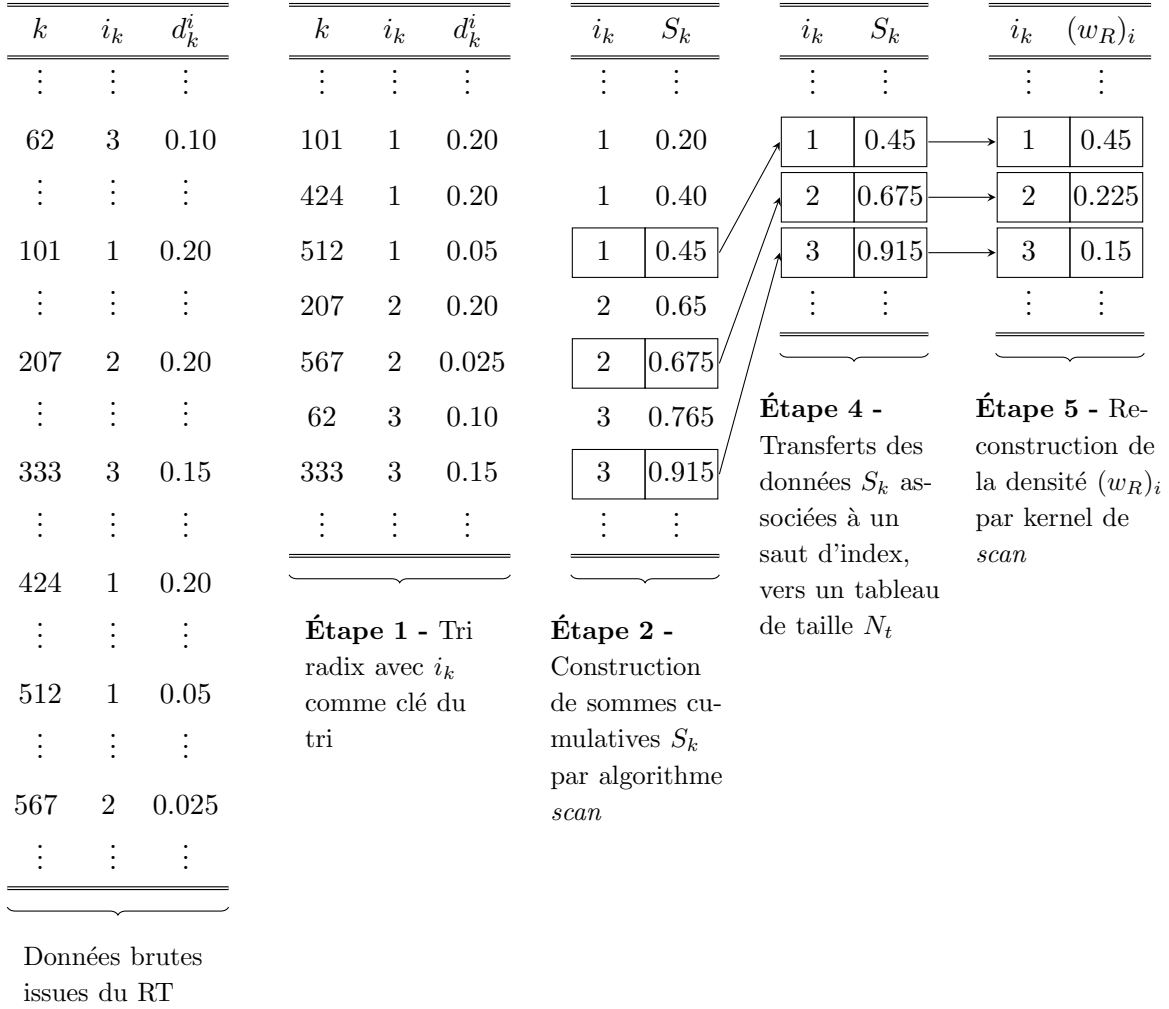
| $k$ | $i_k$ | $d_k^i$ |
|---|---|---|
| $\vdots$ | $\vdots$ | $\vdots$ |
| 62 | 3 | 0.10 |
| $\vdots$ | $\vdots$ | $\vdots$ |
| 101 | 1 | 0.20 |
| $\vdots$ | $\vdots$ | $\vdots$ |
| 207 | 2 | 0.20 |
| $\vdots$ | $\vdots$ | $\vdots$ |
| 333 | 3 | 0.15 |
| $\vdots$ | $\vdots$ | $\vdots$ |
| 424 | 1 | 0.20 |
| $\vdots$ | $\vdots$ | $\vdots$ |
| 512 | 1 | 0.05 |
| $\vdots$ | $\vdots$ | $\vdots$ |
| 567 | 2 | 0.025 |
| $\vdots$ | $\vdots$ | $\vdots$ |

Données brutes issues du RT

| $k$ | $i_k$ | $d_k^i$ |
|---|---|---|
| $\vdots$ | $\vdots$ | $\vdots$ |
| 101 | 1 | 0.20 |
| 424 | 1 | 0.20 |
| 512 | 1 | 0.05 |
| 207 | 2 | 0.20 |
| 567 | 2 | 0.025 |
| 62 | 3 | 0.10 |
| 333 | 3 | 0.15 |
| $\vdots$ | $\vdots$ | $\vdots$ |

**Étape 1 -** Tri radix avec $i_k$ comme clé du tri

| $i_k$ | $S_k$ |
|---|---|
| $\vdots$ | $\vdots$ |
| 1 | 0.20 |
| 1 | 0.40 |
| 1 | 0.45 |
| 2 | 0.65 |
| 2 | 0.675 |
| 3 | 0.765 |
| 3 | 0.915 |
| $\vdots$ | $\vdots$ |

**Étape 2 -** Construction de sommes cumulatives $S_k$ par algorithme *scan*

| $i_k$ | $S_k$ |
|---|---|
| $\vdots$ | $\vdots$ |
| 1 | 0.45 |
| 2 | 0.675 |
| 3 | 0.915 |
| $\vdots$ | $\vdots$ |

**Étape 4 -** Transferts des données $S_k$ associées à un saut d'index, vers un tableau de taille $N_t$

| $i_k$ | $(w_R)_i$ |
|---|---|
| $\vdots$ | $\vdots$ |
| 1 | 0.45 |
| 2 | 0.225 |
| 3 | 0.15 |
| $\vdots$ | $\vdots$ |

**Étape 5 -** Reconstruction de la densité $(w_R)_i$ par kernel de *scan*